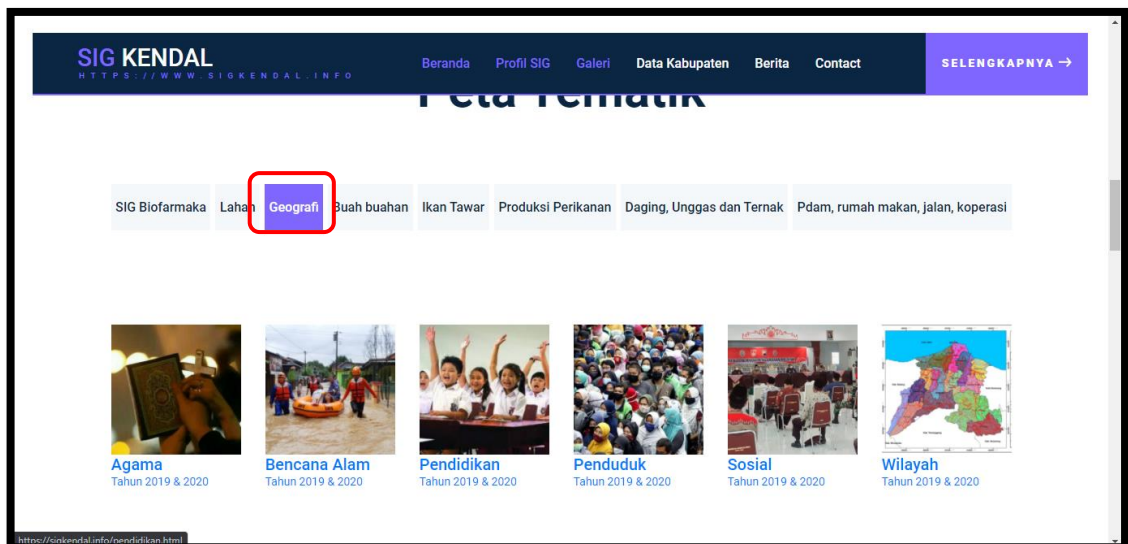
SIG KENDAL
HTTPS://WWW.SIGKENDAL.INFO

Beranda Profil SIG Galeri Data Kabupaten Berita Contact

SELENGKAPNYA →

Peta Tematik

SIG Biofarmaka Lahan Geografi Buah buahan Ikan Tawar Produksi Perikanan Daging, Unggas dan Ternak Pdam, rumah makan, jalan, koperasi

Agama
Tahun 2019 & 2020

Bencana Alam
Tahun 2019 & 2020

Pendidikan
Tahun 2019 & 2020

Penduduk
Tahun 2019 & 2020

Sosial
Tahun 2019 & 2020

Wilayah
Tahun 2019 & 2020

https://sigkendal.info/pendidikan.html